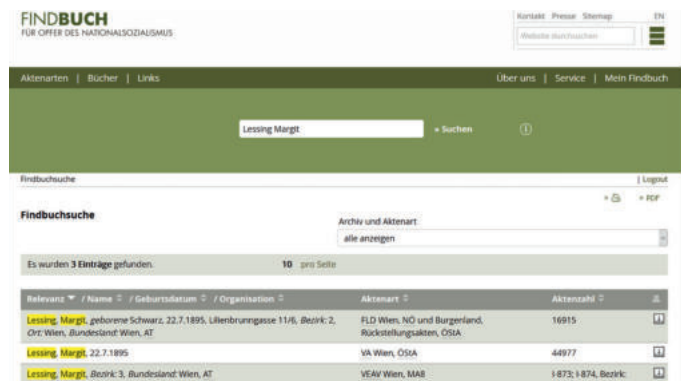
FINDBUCH
FÜR OPFER DES NATIONALSOZIALISMUS

Kontakt Presse Sitemap EN

Website durchsuchen

Aktenarten | Bücher | Links

Über uns | Service | Mein Findbuch

Lessing Margit

» Suchen

Findbuchsuche

| Logout

» PDF

Findbuchsuche

Archiv und Aktenart

alle anzeigen

Es wurden 3 Einträge gefunden.

10 pro Seite

| Relevanz ▼ / Name ⇕ / Geburtsdatum ⇕ / Organisation ⇕ | Aktenart ⇕ | Aktenzahl ⇕ |
|---|---|---|
| Lessing, Margit, geborene Schwarz, 22.7.1895, Lilienbrunngasse 11/6, Bezirk: 2, Ort: Wien, Bundesland: Wien, AT | FLD Wien, NÖ und Burgenland, Rückstellungsakten, ÖStA | 16915 |
| Lessing, Margit, 22.7.1895 | VA Wien, ÖStA | 44977 |
| Lessing, Margit, Bezirk: 3, Bundesland: Wien, AT | VEAV Wien, MA8 | I-873; I-874, Bezirk: |